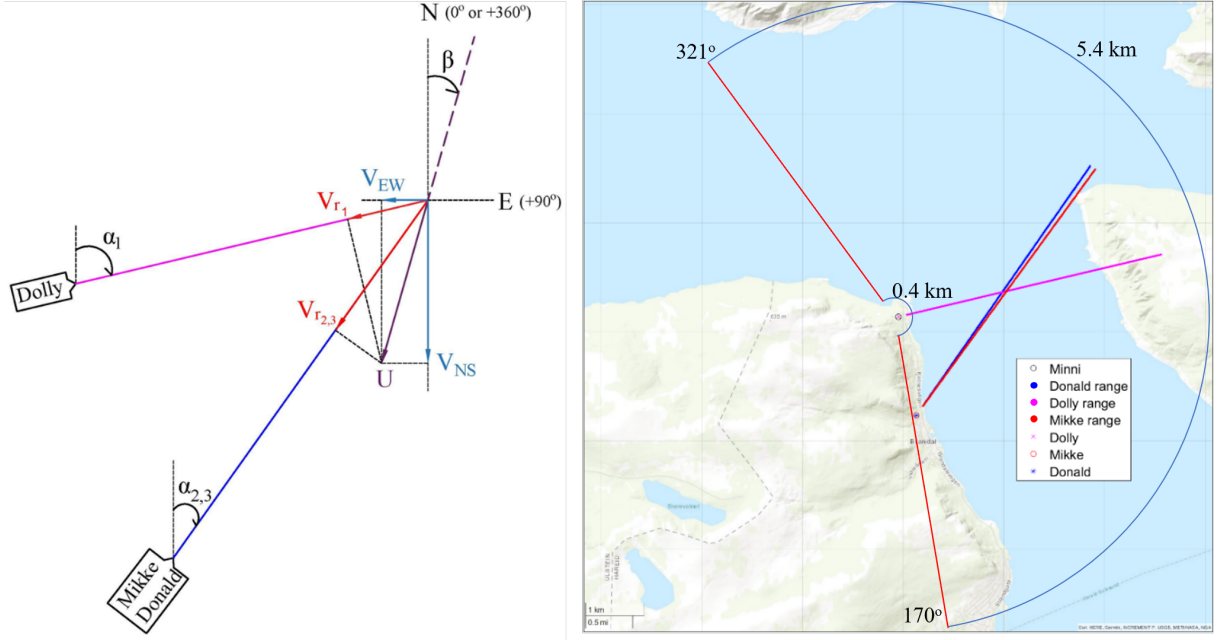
N (0° or +360°)

β

$V_{EW}$

E (+90°)

$V_{r_1}$

$\alpha_1$

Dolly

$V_{r_{2,3}}$

U

$V_{NS}$

$\alpha_{2,3}$

Mikke Donald

321°

5.4 km

0.4 km

Minni
Donald range
Dolly range
Mikke range
Dolly
Mikke
Donald

170°

1 km
0.5 mi

Esri, HERE, Garmin, INCREMENT P, USGS, METI/NASA, NGA